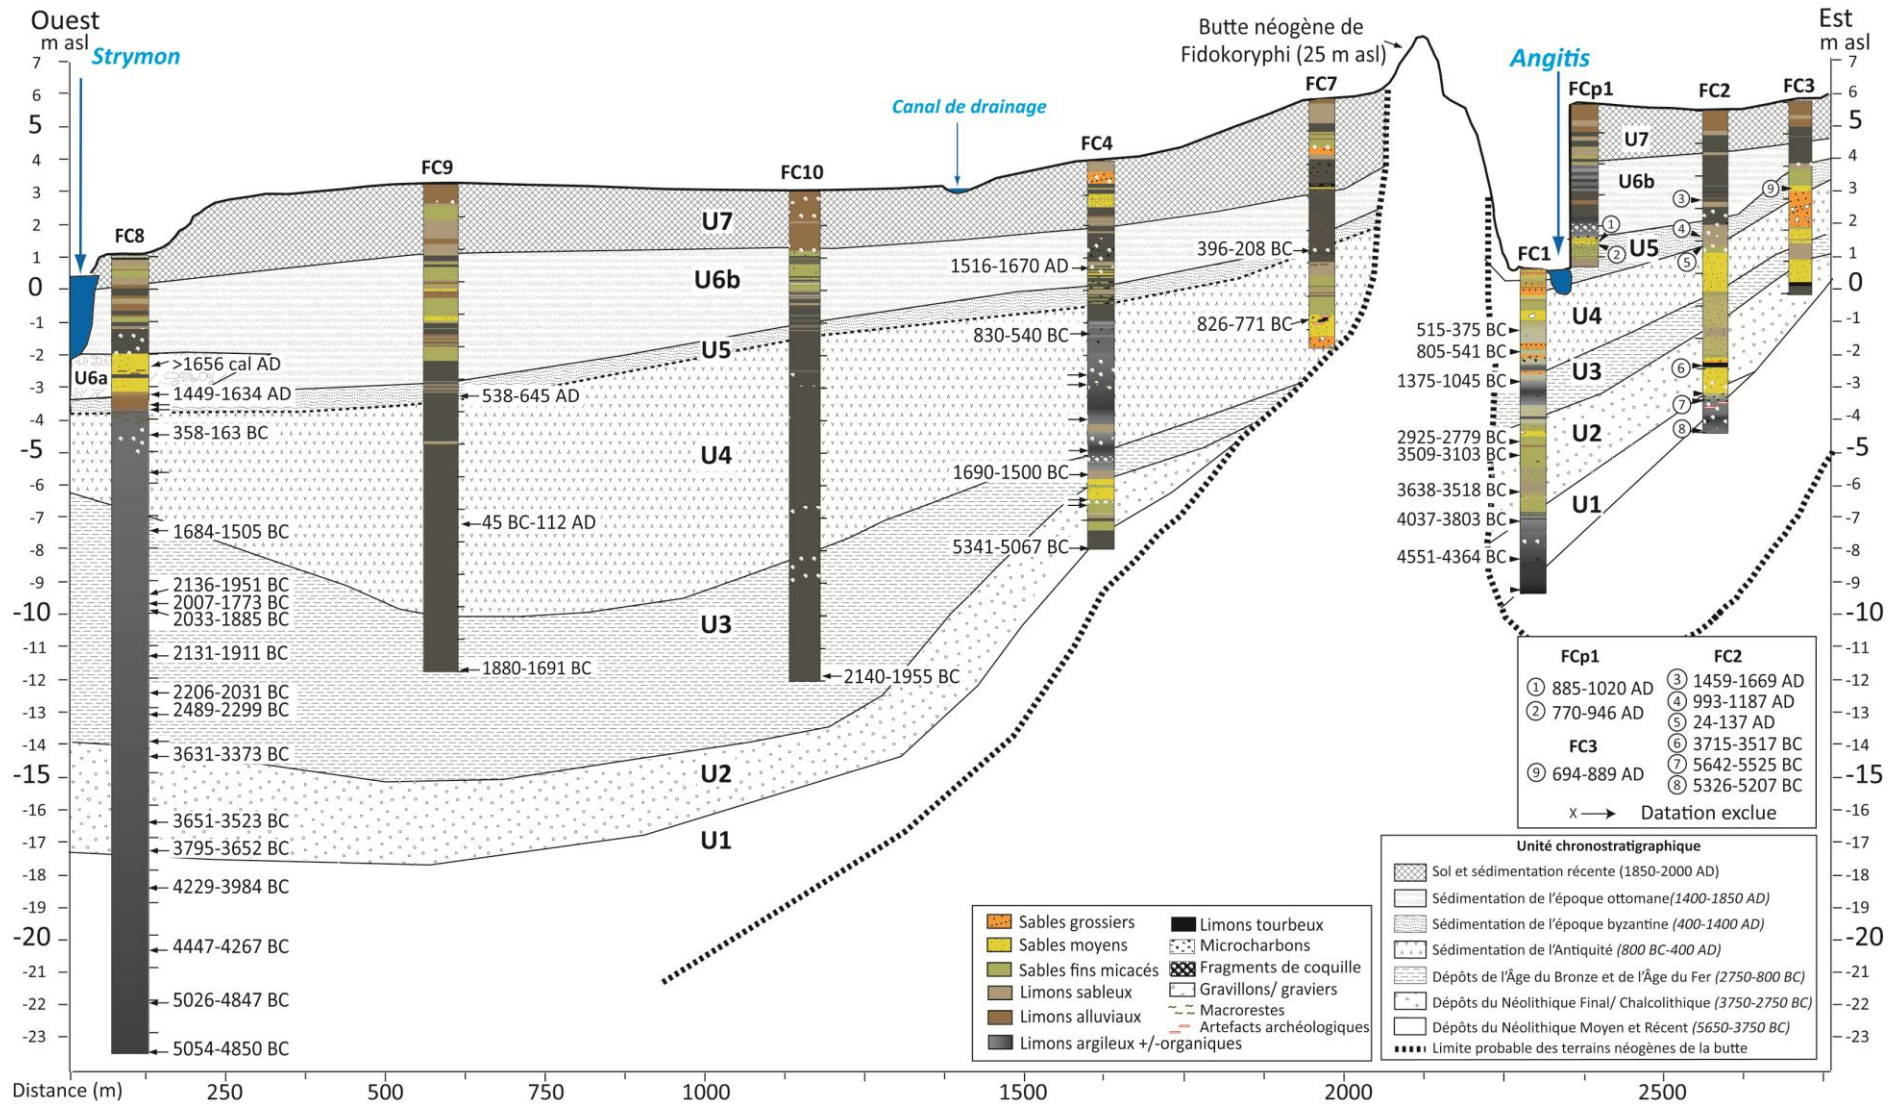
Ouest
m asl

Strymon

Butte néogène de Fidokoryphi (25 m asl)

Angitis

Est
m asl

Canal de drainage

FC8 FC9 FC10 FC4 FC7 FCp1 FC2 FC3 FC1

7
6
5
4
3
2
1
0
-1
-2
-3
-4
-5
-6
-7
-8
-9
-10
-11
-12
-13
-14
-15
-16
-17
-18
-19
-20
-21
-22
-23

U7
U6b
U5
U6a
U4
U3
U2
U1

>1656 cal AD
1449-1634 AD
358-163 BC
1684-1505 BC
2136-1951 BC
2007-1773 BC
2033-1885 BC
2131-1911 BC
2206-2031 BC
2489-2299 BC
3631-3373 BC
3651-3523 BC
3795-3652 BC
4229-3984 BC
4447-4267 BC
5026-4847 BC
5054-4850 BC

538-645 AD
45 BC-112 AD
1880-1691 BC

2140-1955 BC

1516-1670 AD
830-540 BC
1690-1500 BC
5341-5067 BC

396-208 BC
826-771 BC

515-375 BC
805-541 BC
1375-1045 BC
2925-2779 BC
3509-3103 BC
3638-3518 BC
4037-3803 BC
4551-4364 BC

① ② ③ ④ ⑤ ⑥ ⑦ ⑧ ⑨

FCp1
① 885-1020 AD
② 770-946 AD
FC3
⑨ 694-889 AD
FC2
③ 1459-1669 AD
④ 993-1187 AD
⑤ 24-137 AD
⑥ 3715-3517 BC
⑦ 5642-5525 BC
⑧ 5326-5207 BC
x ⟶ Datation exclue

Sables grossiers
Sables moyens
Sables fins micacés
Limons sableux
Limons alluviaux
Limons argileux +/-organiques
Limons tourbeux
Microcharbons
Fragments de coquille
Gravillons/ graviers
Macrorestes
Artefacts archéologiques

Unité chronostratigraphique
Sol et sédimentation récente (1850-2000 AD)
Sédimentation de l'époque ottomane (1400-1850 AD)
Sédimentation de l'époque byzantine (400-1400 AD)
Sédimentation de l'Antiquité (800 BC-400 AD)
Dépôts de l'Âge du Bronze et de l'Âge du Fer (2750-800 BC)
Dépôts du Néolithique Final/ Chalcolithique (3750-2750 BC)
Dépôts du Néolithique Moyen et Récent (5650-3750 BC)
Limite probable des terrains néogènes de la butte

Distance (m) 250 500 750 1000 1500 2000 2500